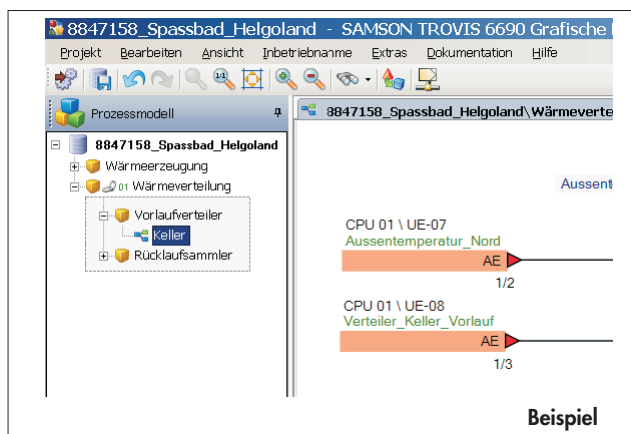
8847158_Spassbad_Helgoland - SAMSON TROVIS 6690 Grafische

Projekt Bearbeiten Ansicht Inbetriebnahme Extras Dokumentation Hilfe

Prozessmodell

8847158_Spassbad_Helgoland
Wärmeerzeugung
01 Wärmeverteilung
Vorlaufverteiler
Keller
Rücklaufsammler

8847158_Spassbad_Helgoland\Wärmeverte

Aussent

CPU 01 \ UE-07
Aussentemperatur_Nord
AE
1/2

CPU 01 \ UE-08
Verteiler_Keller_Vorlauf
AE
1/3

Beispiel